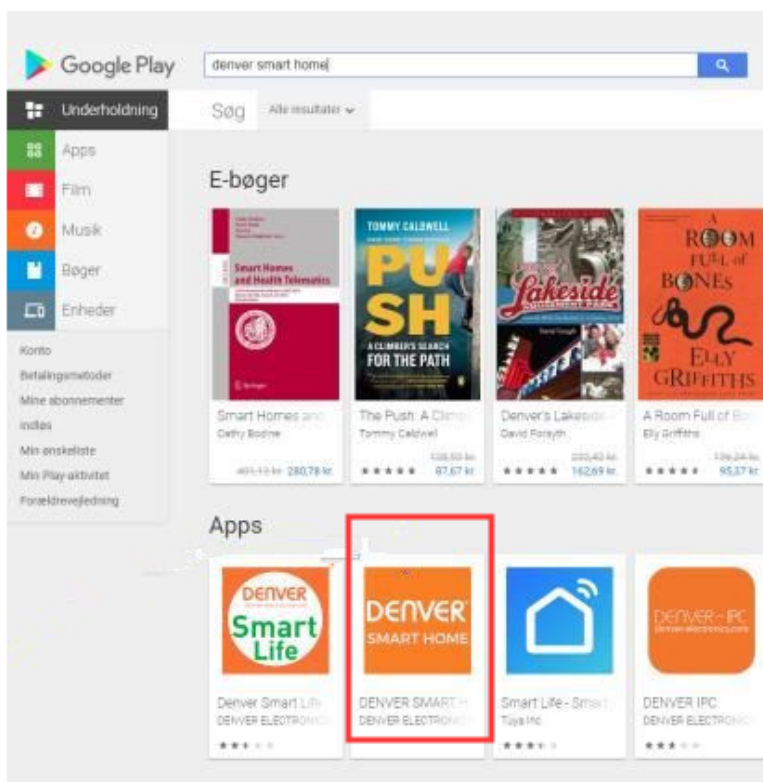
Google Play

denver smart home

Underholdning
Apps
Film
Musik
Bøger
Enheder

Konto
Betalingsmetoder
Mine abonnementer
Indløs
Min ønskeliste
Min Play-aktivitet
Forældrevejledning

Søg
Alle resultater

E-bøger

Smart Homes and Health Telematics
Smart Homes and
Cathy Bodine
401,13 kr 280,78 kr

TOMMY CALDWELL
PUSH
A CLIMBER'S SEARCH FOR THE PATH
The Push: A Climb
Tommy Caldwell
125,50 kr 87,67 kr

Lakeside
Denver's Lakeside
David Forsyth
232,42 kr 162,69 kr

A ROOM FULL of BONES
ELLY GRIFFITHS
A Room Full of Bo
Elly Griffiths
136,24 kr 95,37 kr

Apps

DENVER Smart Life
Denver Smart Life
DENVER ELECTRONIC

DENVER SMART HOME
DENVER SMART H
DENVER ELECTRONIC

Smart Life - Smart
Tuya Inc.

DENVER - IPC
DENVER IPC
DENVER ELECTRONIC